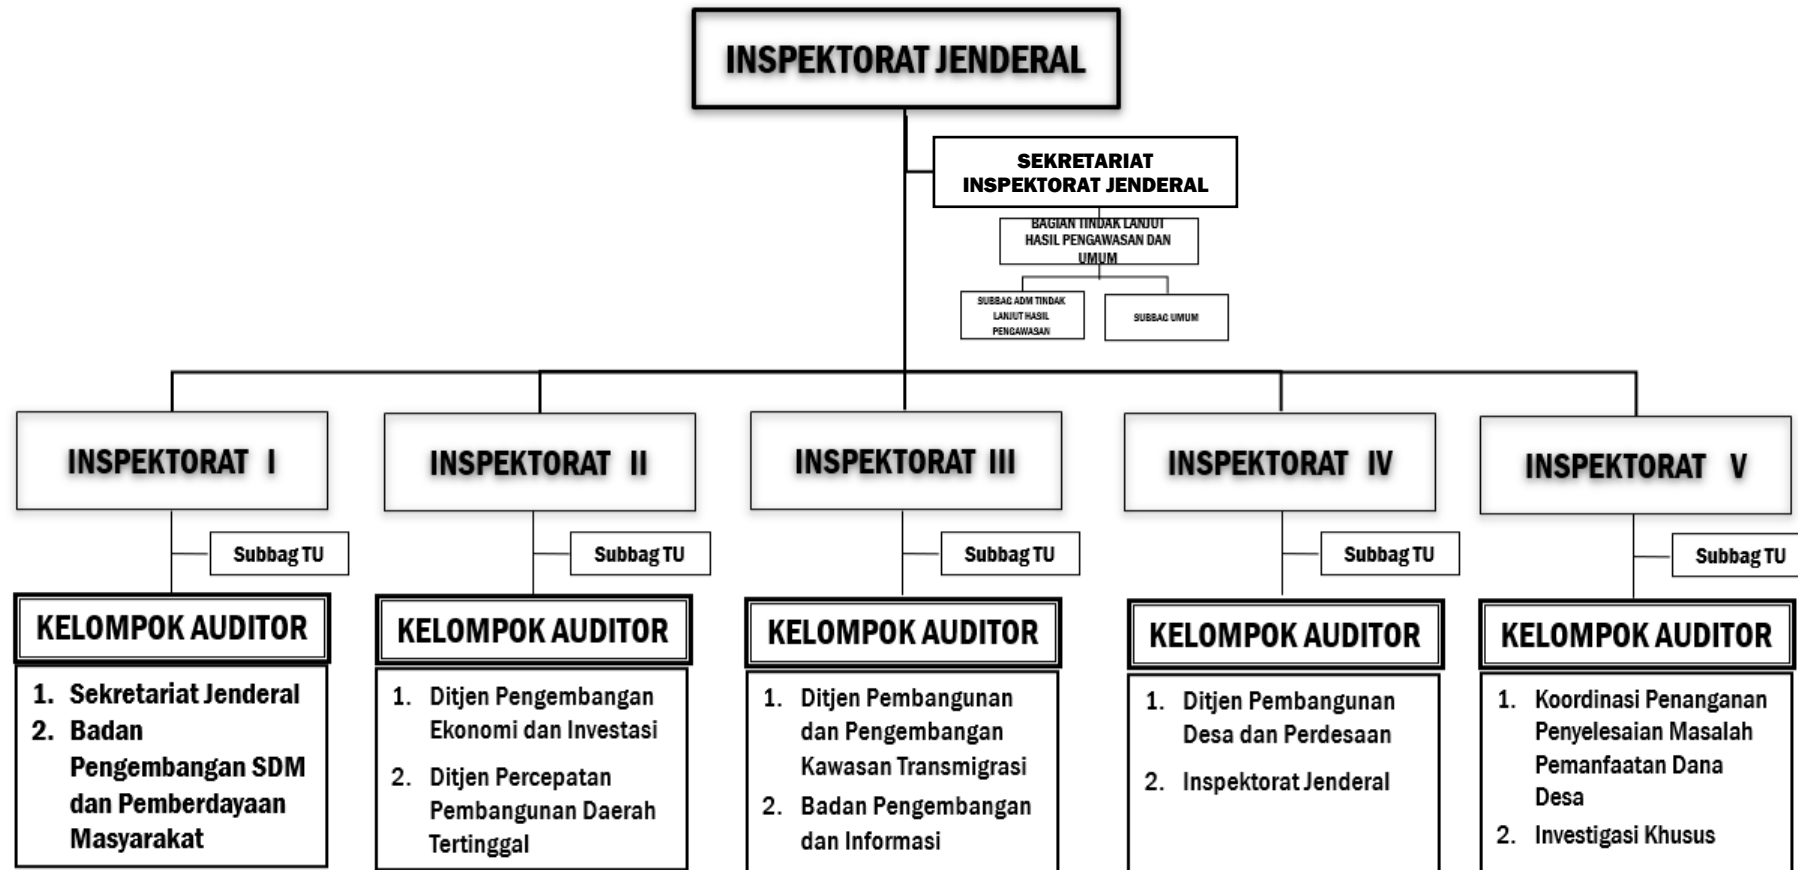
INSPEKTORAT JENDERAL

SEKRETARIAT INSPEKTORAT JENDERAL

BAGIAN TINDAK LANJUT HASIL PENGAWASAN DAN UMUM

SUBBAG ADM TINDAK LANJUT HASIL PENGAWASAN

SUBBAG UMUM

INSPEKTORAT I

Subbag TU

KELOMPOK AUDITOR

1. Sekretariat Jenderal
2. Badan Pengembangan SDM dan Pemberdayaan Masyarakat

INSPEKTORAT II

Subbag TU

KELOMPOK AUDITOR

1. Ditjen Pengembangan Ekonomi dan Investasi
2. Ditjen Percepatan Pembangunan Daerah Tertinggal

INSPEKTORAT III

Subbag TU

KELOMPOK AUDITOR

1. Ditjen Pembangunan dan Pengembangan Kawasan Transmigrasi
2. Badan Pengembangan dan Informasi

INSPEKTORAT IV

Subbag TU

KELOMPOK AUDITOR

1. Ditjen Pembangunan Desa dan Perdesaan
2. Inspektorat Jenderal

INSPEKTORAT V

Subbag TU

KELOMPOK AUDITOR

1. Koordinasi Penanganan Penyelesaian Masalah Pemanfaatan Dana Desa
2. Investigasi Khusus